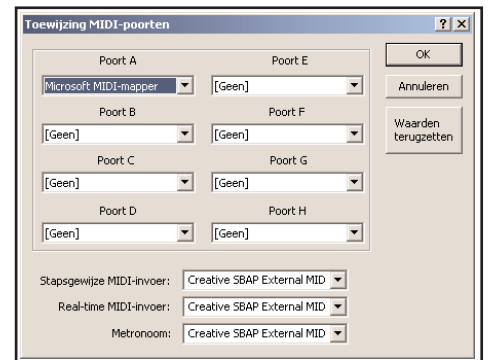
Toewijzing MIDI-poorten

?

X

Poort A

Microsoft MIDI-mapper

Poort E

[Geen]

Poort B

[Geen]

Poort F

[Geen]

Poort C

[Geen]

Poort G

[Geen]

Poort D

[Geen]

Poort H

[Geen]

OK

Annuleren

Waarden terugzetten

Stapsgewijze MIDI-invoer: Creative SBAP External MID

Real-time MIDI-invoer: Creative SBAP External MID

Metronoom: Creative SBAP External MID